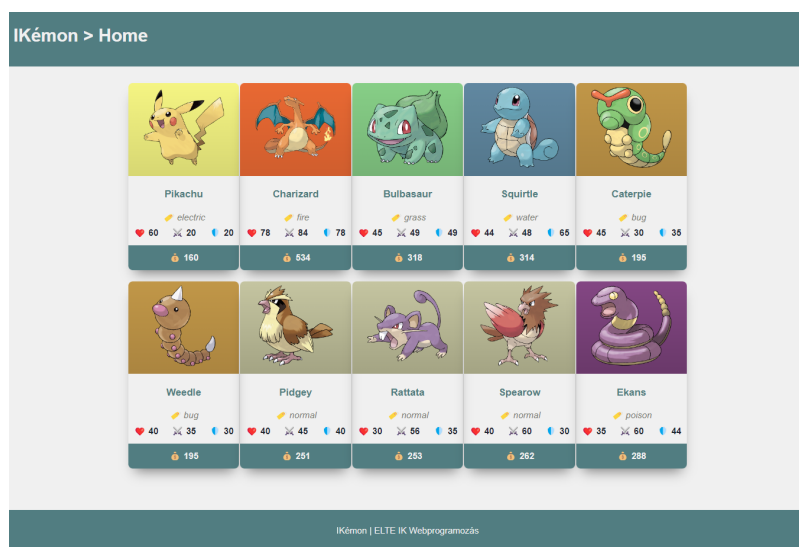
IKémon > Home

Pikachu
electric
60 20 20
160

Charizard
fire
78 84 78
534

Bulbasaur
grass
45 49 49
318

Squirtle
water
44 48 65
314

Caterpie
bug
45 30 35
195

Weedle
bug
40 35 30
195

Pidgey
normal
40 45 40
251

Rattata
normal
30 56 35
253

Spearow
normal
40 60 30
262

Ekans
poison
35 60 44
288

IKémon | ELTE IK Webprogramozás